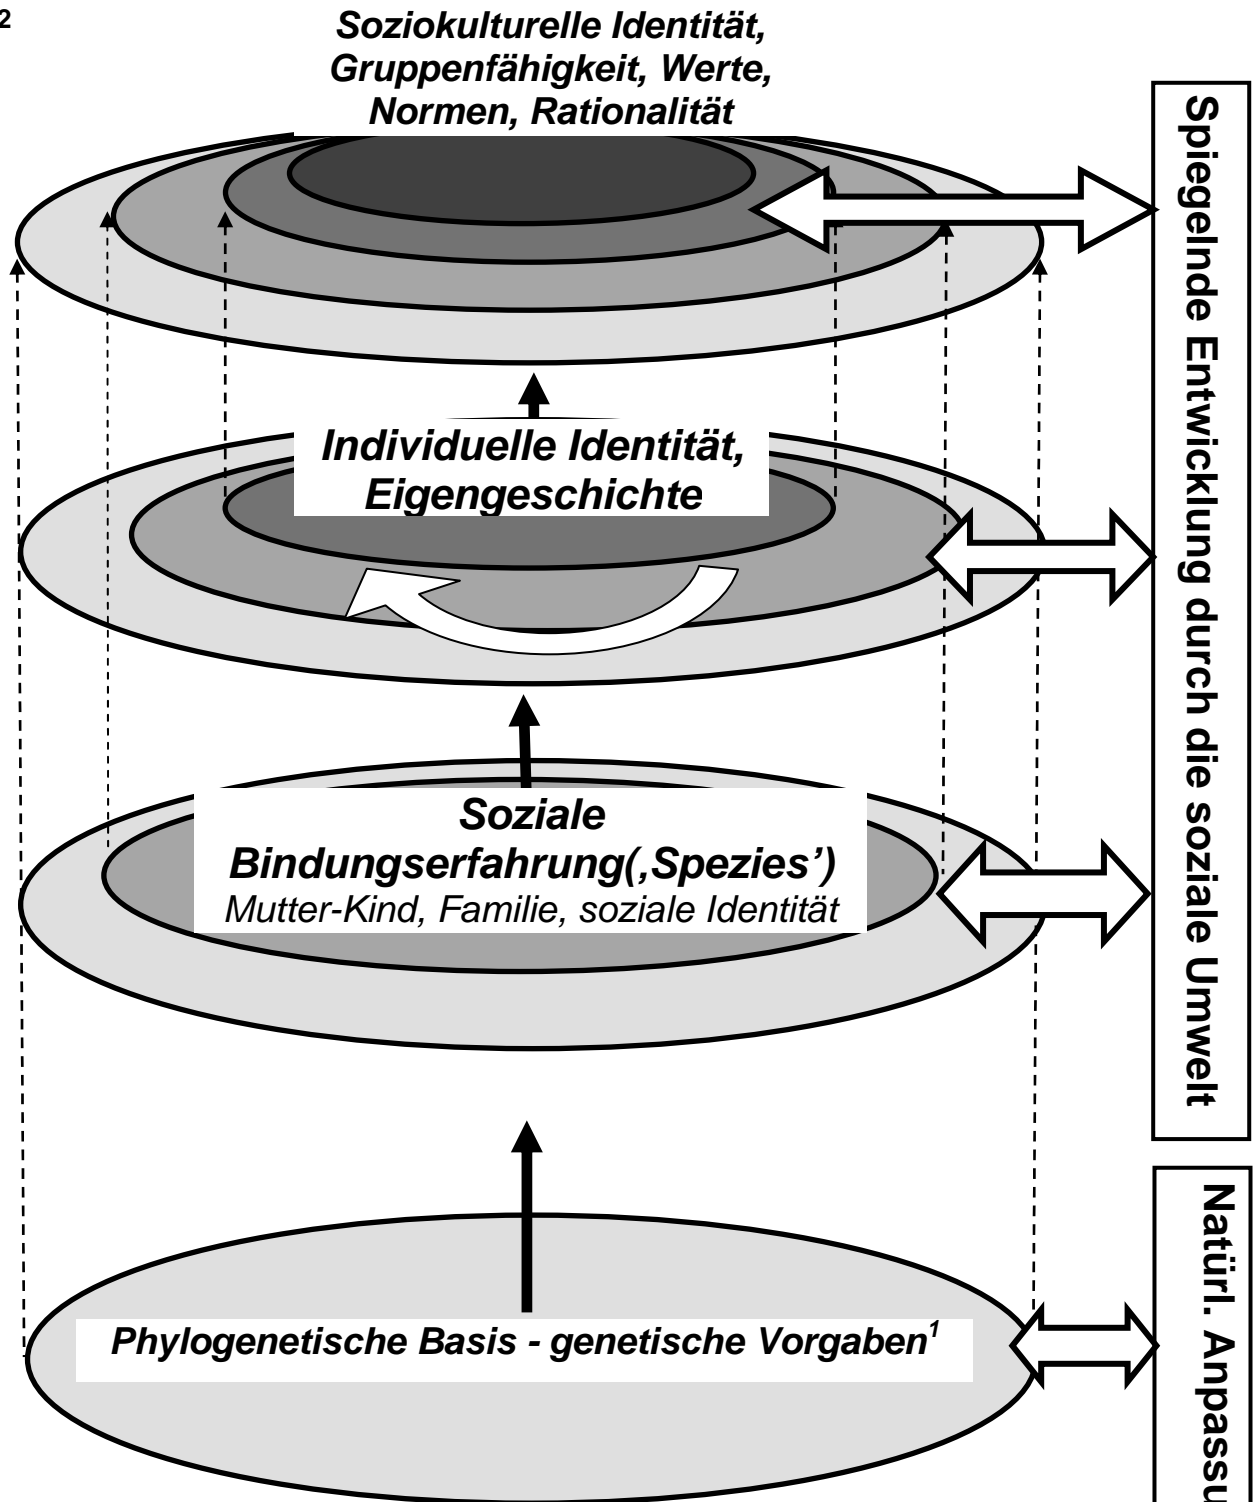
2

Soziokulturelle Identität, Gruppenfähigkeit, Werte, Normen, Rationalität

Spiegelnde Entwicklung durch die soziale Umwelt

Individuelle Identität, Eigengeschichte

Soziale Bindungserfahrung(‚Spezies')
Mutter-Kind, Familie, soziale Identität

Phylogenetische Basis - genetische Vorgaben$^{1}$

Natürl. Anpassu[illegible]